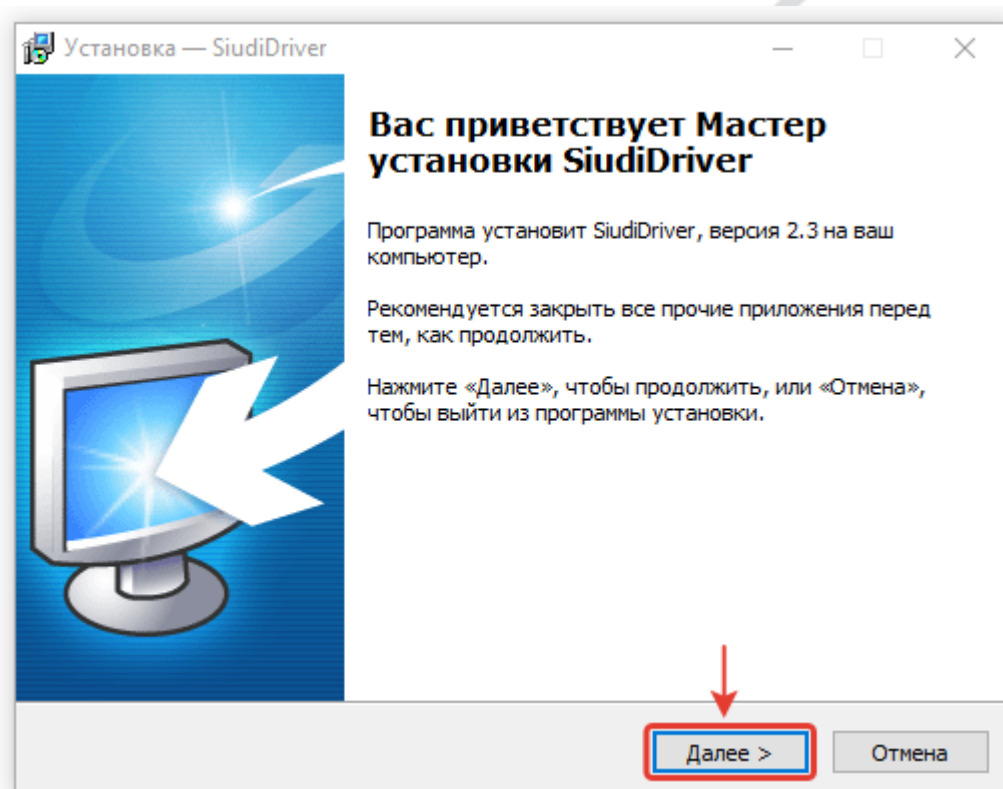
Установка — SiudiDriver

Вас приветствует Мастер установки SiudiDriver

Программа установит SiudiDriver, версия 2.3 на ваш компьютер.

Рекомендуется закрыть все прочие приложения перед тем, как продолжить.

Нажмите «Далее», чтобы продолжить, или «Отмена», чтобы выйти из программы установки.

Далее >
Отмена